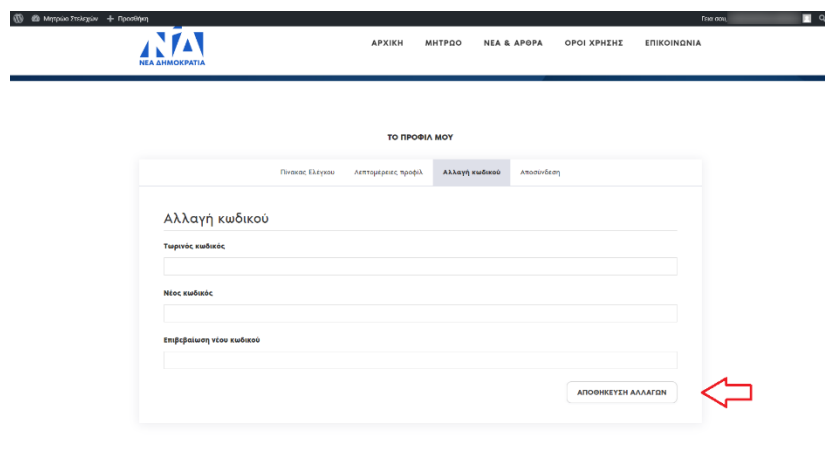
Μητρώο Στελεχών + Προσθήκη Γεια σου, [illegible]

ΝΔ
ΝΕΑ ΔΗΜΟΚΡΑΤΙΑ

ΑΡΧΙΚΗ ΜΗΤΡΩΟ ΝΕΑ & ΑΡΘΡΑ ΟΡΟΙ ΧΡΗΣΗΣ ΕΠΙΚΟΙΝΩΝΙΑ

ΤΟ ΠΡΟΦΙΛ ΜΟΥ

Πίνακας Ελέγχου Λεπτομέρειες προφίλ Αλλαγή κωδικού Αποσύνδεση

Αλλαγή κωδικού

Τωρινός κωδικός

Νέος κωδικός

Επιβεβαίωση νέου κωδικού

ΑΠΟΘΗΚΕΥΣΗ ΑΛΛΑΓΩΝ